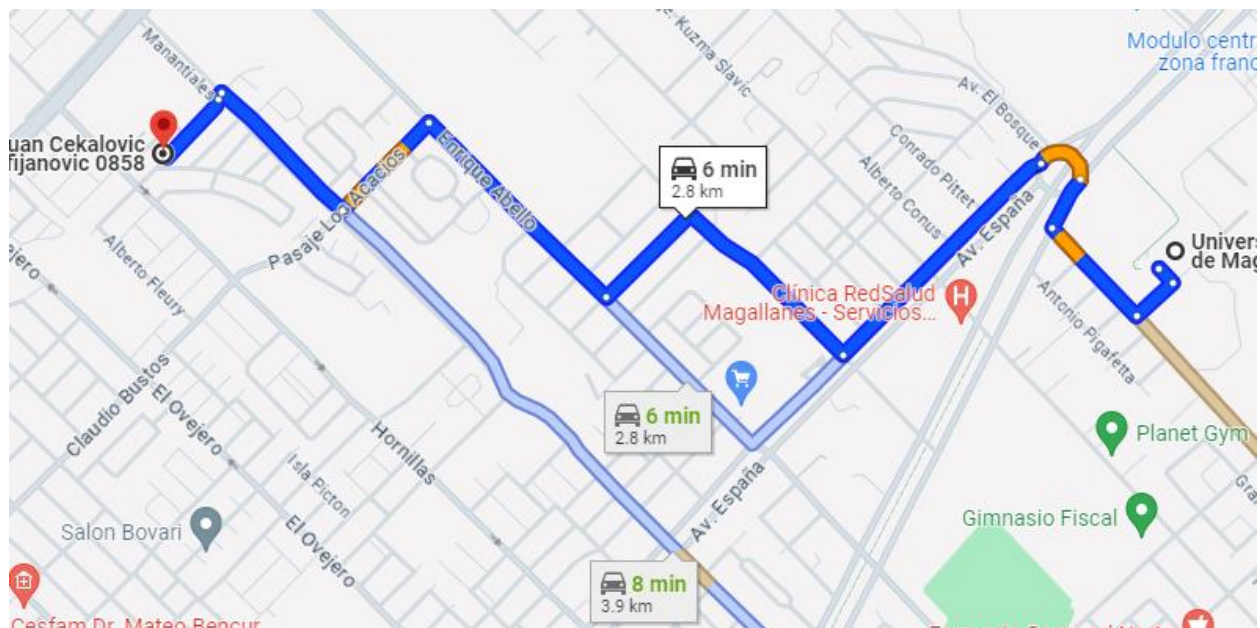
Modulo centr
zona franc

Manantiales

Kuzma Slavic

Av. El Bosque

uan Cekalovic
fijanovic 0858

Conrado Pittet

Alberto Conus

Enrique Abello

Pasaje Los Acacios

6 min
2.8 km

Av. España

Univers
de Mag

ejero

Alberto Fleury

Clínica RedSalud
Magallanes - Servicios...

Antonio Pigafetta

Claudio Bustos

El Ovejero

Hornillas

6 min
2.8 km

Planet Gym

Isla Picton

Av. España

Gra

Salon Bovari

El Ovejero

Gimnasio Fiscal

8 min
3.9 km

Cesfam Dr. Mateo Bencur